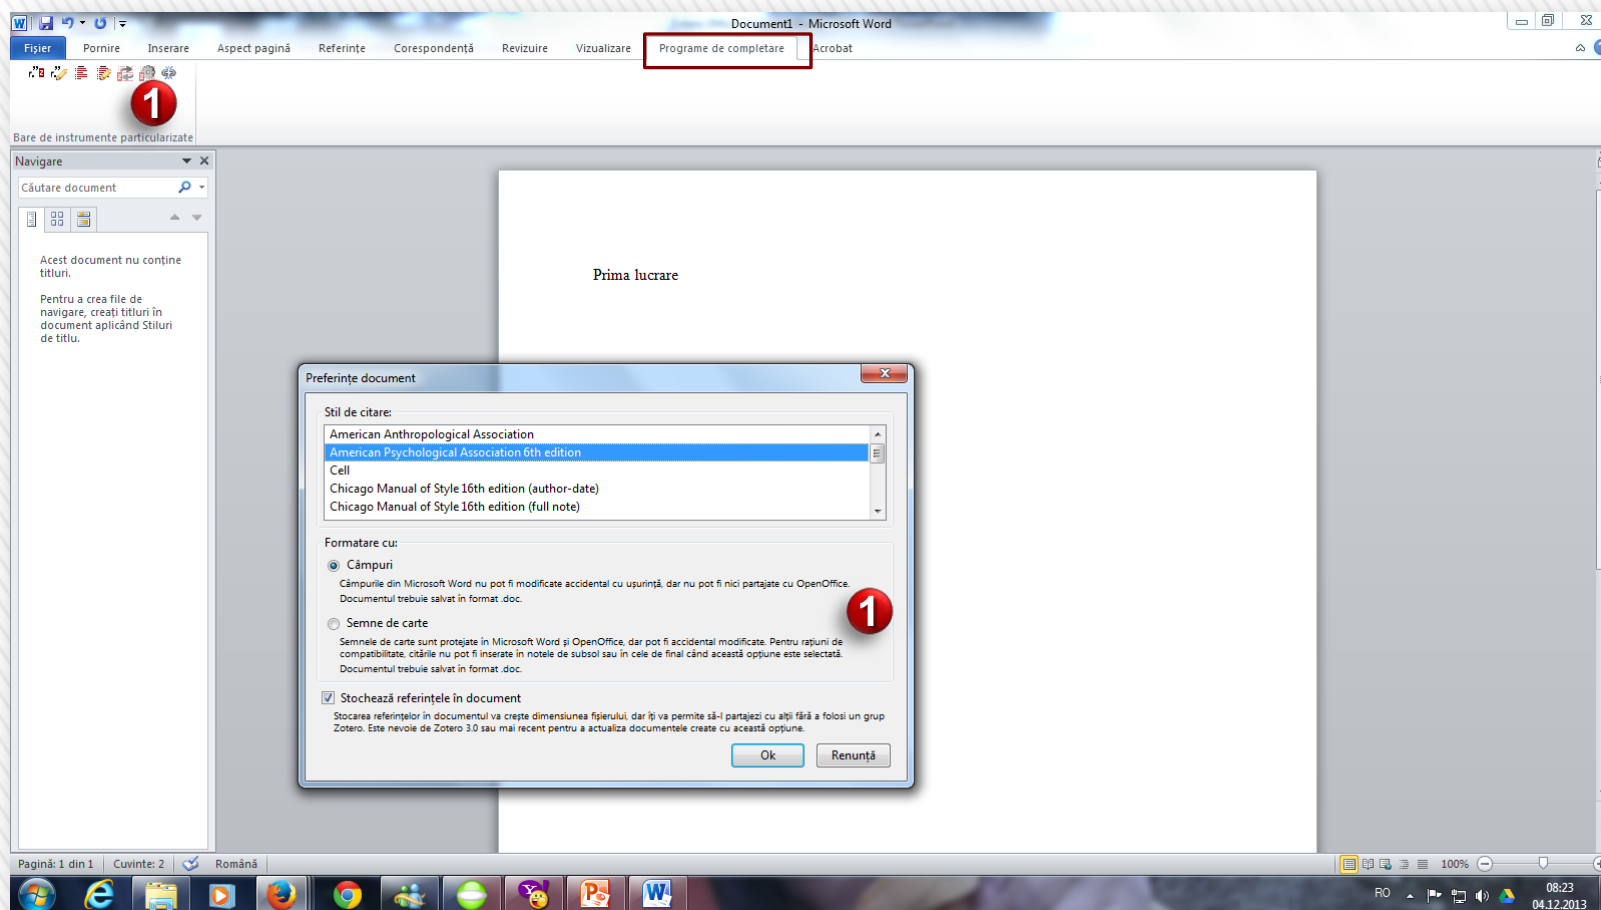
Document1 - Microsoft Word

Fișier | Pornire | Inserare | Aspect pagină | Referințe | Corespondență | Revizuire | Vizualizare | Programe de completare | Acrobat

1

Bare de instrumente particularizate

Navigare

Căutare document

Acest document nu conține titluri.

Pentru a crea file de navigare, creați titluri în document aplicând Stiluri de titlu.

Prima lucrare

Preferințe document

Stil de citare:

American Anthropological Association
American Psychological Association 6th edition
Cell
Chicago Manual of Style 16th edition (author-date)
Chicago Manual of Style 16th edition (full note)

Formatare cu:

Câmpuri

Câmpurile din Microsoft Word nu pot fi modificate accidental cu ușurință, dar nu pot fi nici partajate cu OpenOffice. Documentul trebuie salvat în format .doc.

1

Semne de carte

Semnele de carte sunt protejate în Microsoft Word și OpenOffice, dar pot fi accidental modificate. Pentru rațiuni de compatibilitate, citările nu pot fi inserate în notele de subsol sau în cele de final când această opțiune este selectată. Documentul trebuie salvat în format .doc.

Stochează referințele în document

Stocarea referințelor în documentul va crește dimensiunea fișierului, dar îți va permite să-l partajezi cu alții fără a folosi un grup Zotero. Este nevoie de Zotero 3.0 sau mai recent pentru a actualiza documentele create cu această opțiune.

Ok | Renunță

Pagină: 1 din 1 | Cuvinte: 2 | Română

100%

RO

08:23
04.12.2013